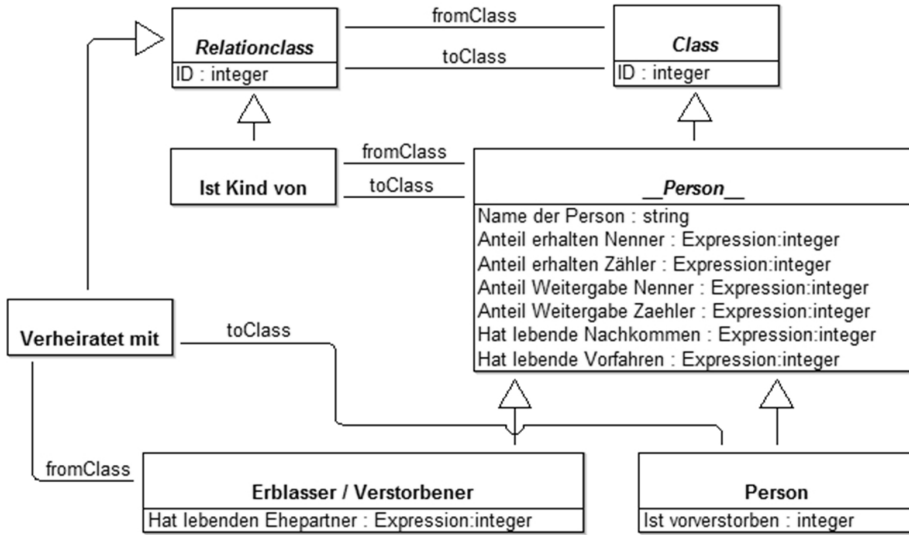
Relationclass
ID : integer

fromClass

toClass

Class
ID : integer

Ist Kind von

fromClass

toClass

__Person__
Name der Person : string
Anteil erhalten Nenner : Expression:integer
Anteil erhalten Zähler : Expression:integer
Anteil Weitergabe Nenner : Expression:integer
Anteil Weitergabe Zaehler : Expression:integer
Hat lebende Nachkommen : Expression:integer
Hat lebende Vorfahren : Expression:integer

Verheiratet mit

toClass

fromClass

Erblasser / Verstorbener
Hat lebenden Ehepartner : Expression:integer

Person
Ist vorverstorben : integer